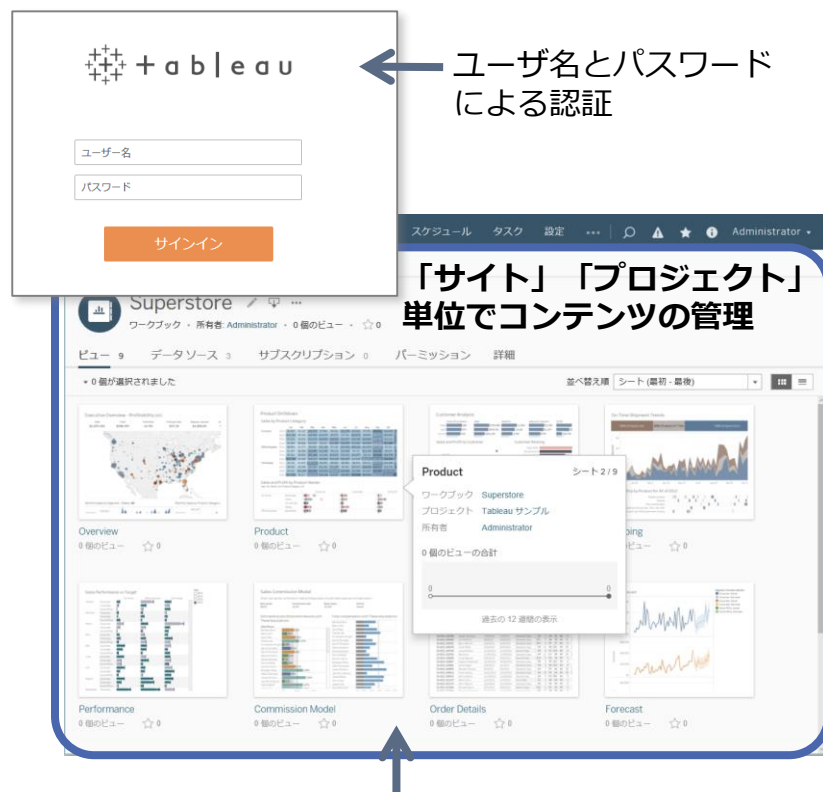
+ a b | e a u

ユーザ名とパスワードによる認証

ユーザー名

パスワード

サインイン

スケジュール タスク 設定 ••• Administrator

「サイト」「プロジェクト」単位でコンテンツの管理

Superstore

ワークブック • 所有者: Administrator • 0 個のビュー • ☆0

ビュー 9 データソース 3 サブスクリプション 0 パーミッション 詳細

0 個が選択されました

並べ替え順 シート (最初 - 最後)

Overview
0 個のビュー ☆0

Product
0 個のビュー ☆0

Product シート 2 / 9
ワークブック Superstore
プロジェクト Tableau サンプル
所有者 Administrator
0 個のビューの合計
0
0
過去の 12 週間の表示

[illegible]ping
0 個のビュー ☆0

Performance
0 個のビュー ☆0

Commission Model
0 個のビュー ☆0

Order Details
0 個のビュー ☆0

Forecast
0 個のビュー ☆0